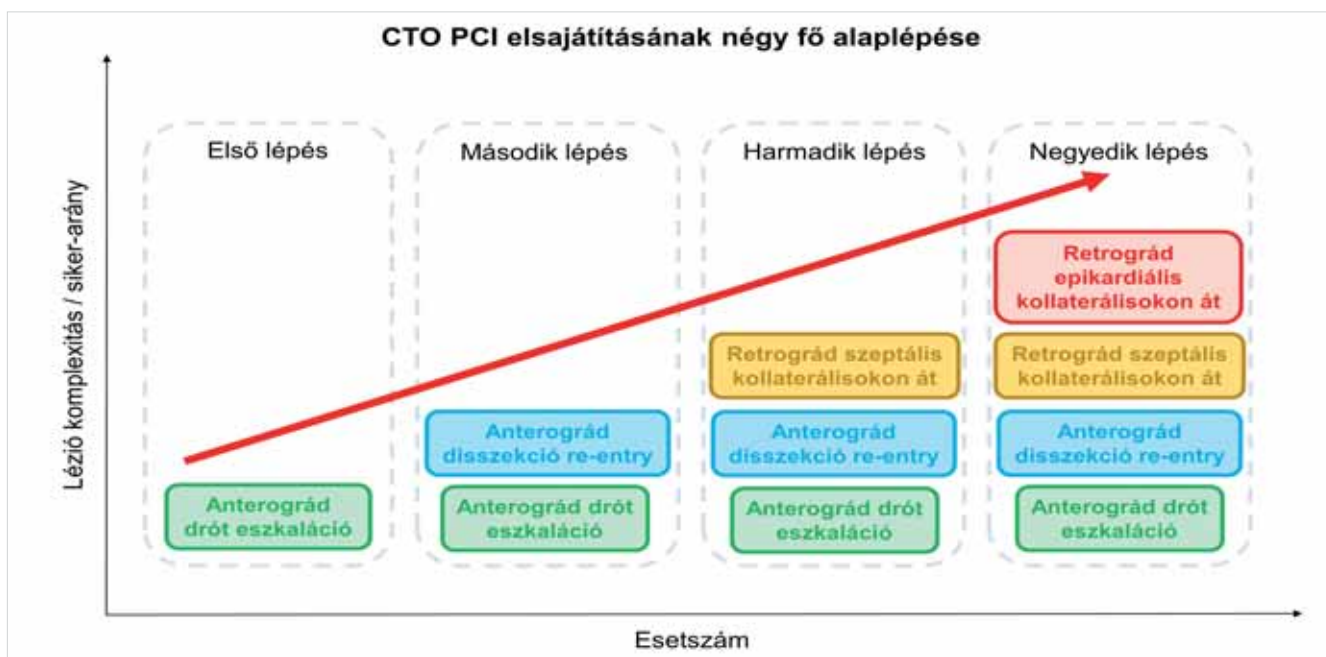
CTO PCI elsajátításának négy fő alaplépése

Lézió komplexitás / siker-arány

Első lépés

Anterográd drót eszkaláció

Második lépés

Anterográd disszekció re-entry

Anterográd drót eszkaláció

Harmadik lépés

Retrográd szeptális kollaterálisokon át

Anterográd disszekció re-entry

Anterográd drót eszkaláció

Negyedik lépés

Retrográd epikardiális kollaterálisokon át

Retrográd szeptális kollaterálisokon át

Anterográd disszekció re-entry

Anterográd drót eszkaláció

Esetszám